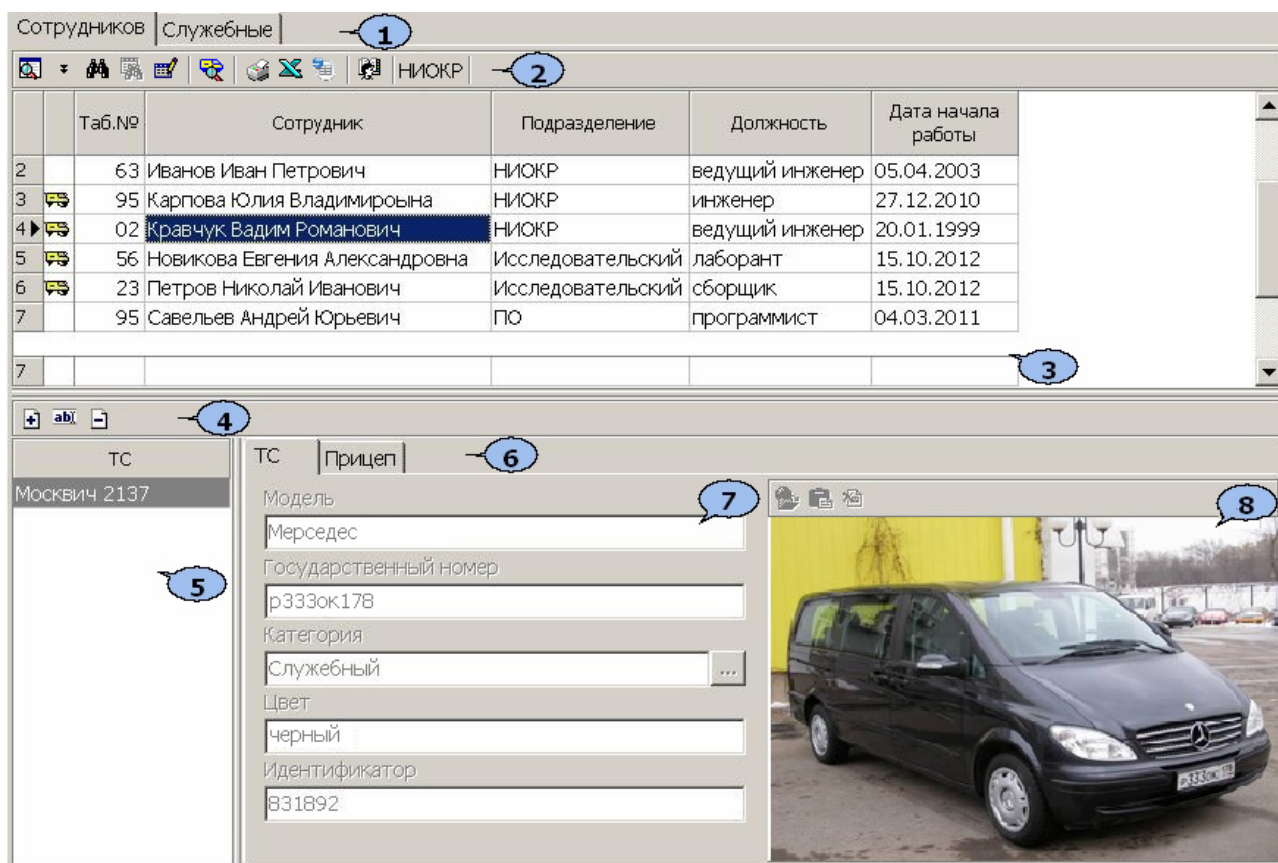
Сотрудников | Служебные

1

НИОКР

2

| | | Таб.№ | Сотрудник | Подразделение | Должность | Дата начала работы |
|---|---|---|---|---|---|---|
| 2 | | 63 | Иванов Иван Петрович | НИОКР | ведущий инженер | 05.04.2003 |
| 3 | | 95 | Карпова Юлия Владимироына | НИОКР | инженер | 27.12.2010 |
| 4 | | 02 | Кравчук Вадим Романович | НИОКР | ведущий инженер | 20.01.1999 |
| 5 | | 56 | Новикова Евгения Александровна | Исследовательский | лаборант | 15.10.2012 |
| 6 | | 23 | Петров Николай Иванович | Исследовательский | сборщик | 15.10.2012 |
| 7 | | 95 | Савельев Андрей Юрьевич | ПО | программист | 04.03.2011 |
| 7 | | | | | | |

3

4

ТС

Москвич 2137

5

ТС | Прицеп

6

Модель

Мерседес

7

Государственный номер

р333ок178

Категория

Служебный

...

Цвет

черный

Идентификатор

831892

8

р333ок178